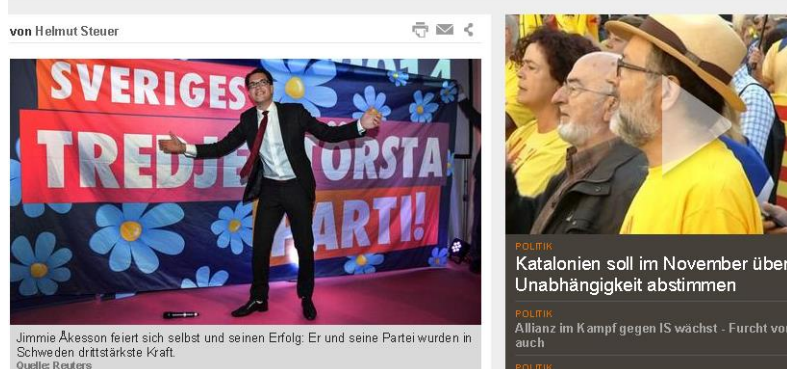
von Helmut Steuer

SVERIGES TREDJE STÖRSTA PARTI!

Jimmie Åkesson feiert sich selbst und seinen Erfolg: Er und seine Partei wurden in Schweden drittstärkste Kraft.
Quelle: Reuters

POLITIK
Katalonien soll im November über Unabhängigkeit abstimmen

POLITIK
Allianz im Kampf gegen IS wächst - Furcht vor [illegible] auch

POLITIK